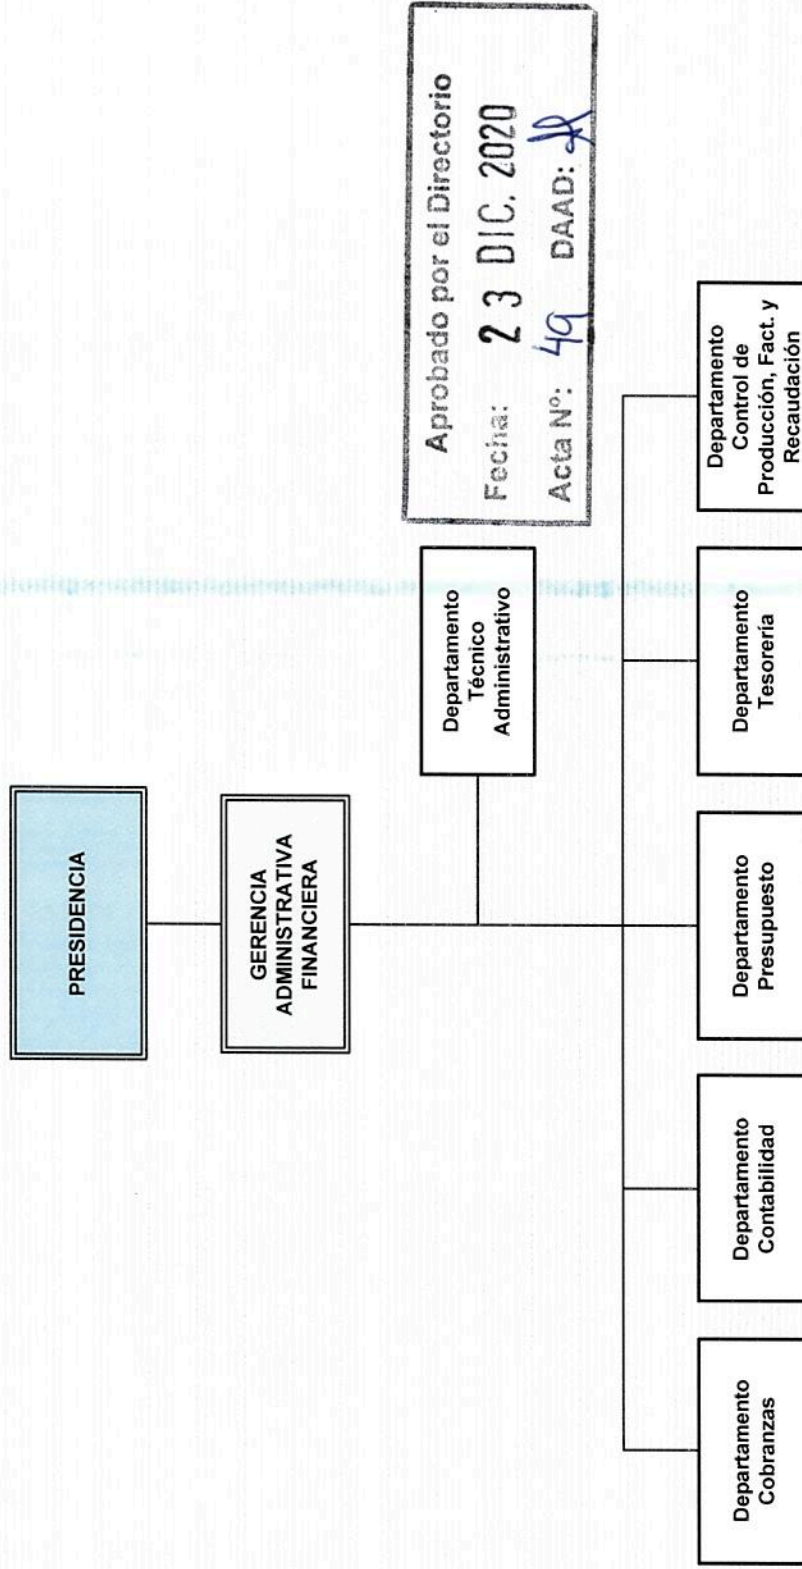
Aprobado por el Directorio
Fecha: 23 DIC. 2020
Acta N°: 49 DAAD: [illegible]

PRESIDENCIA

GERENCIA ADMINISTRATIVA FINANCIERA

Departamento Técnico Administrativo

Departamento Cobranzas

Departamento Contabilidad

Departamento Presupuesto

Departamento Tesorería

Departamento Control de Producción, Fact. y Recaudación